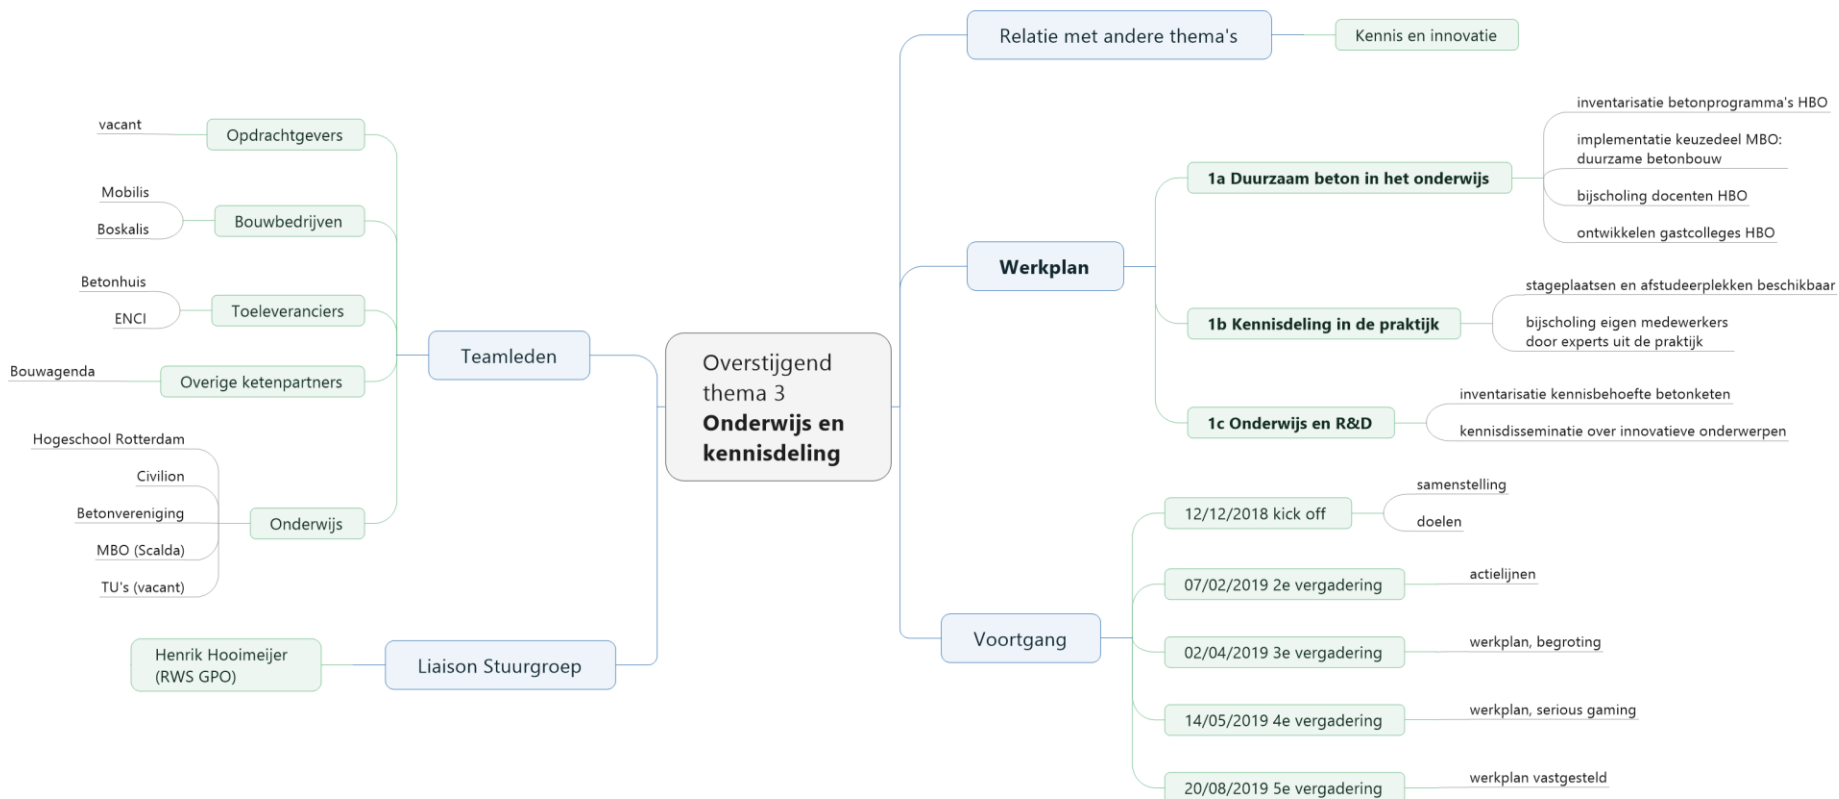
Overstijgend thema 3
**Onderwijs en kennisdeling**

Teamleden

Opdrachtgevers
vacant

Bouwbedrijven
Mobilis
Boskalis

Toeleveranciers
Betonhuis
ENCI

Overige ketenpartners
Bouwagenda

Onderwijs
Hogeschool Rotterdam
Civilion
Betonvereniging
MBO (Scalda)
TU's (vacant)

Liaison Stuurgroep
Henrik Hooimeijer (RWS GPO)

Relatie met andere thema's
Kennis en innovatie

Werkplan

1a Duurzaam beton in het onderwijs
inventarisatie betonprogramma's HBO
implementatie keuzedeel MBO: duurzame betonbouw
bijscholing docenten HBO
ontwikkelen gastcolleges HBO

1b Kennisdeling in de praktijk
stageplaatsen en afstudeerplekken beschikbaar
bijscholing eigen medewerkers door experts uit de praktijk

1c Onderwijs en R&D
inventarisatie kennisbehoefte betonketen
kennisdisseminatie over innovatieve onderwerpen

Voortgang

12/12/2018 kick off
samenstelling
doelen

07/02/2019 2e vergadering
actielijnen

02/04/2019 3e vergadering
werkplan, begroting

14/05/2019 4e vergadering
werkplan, serious gaming

20/08/2019 5e vergadering
werkplan vastgesteld